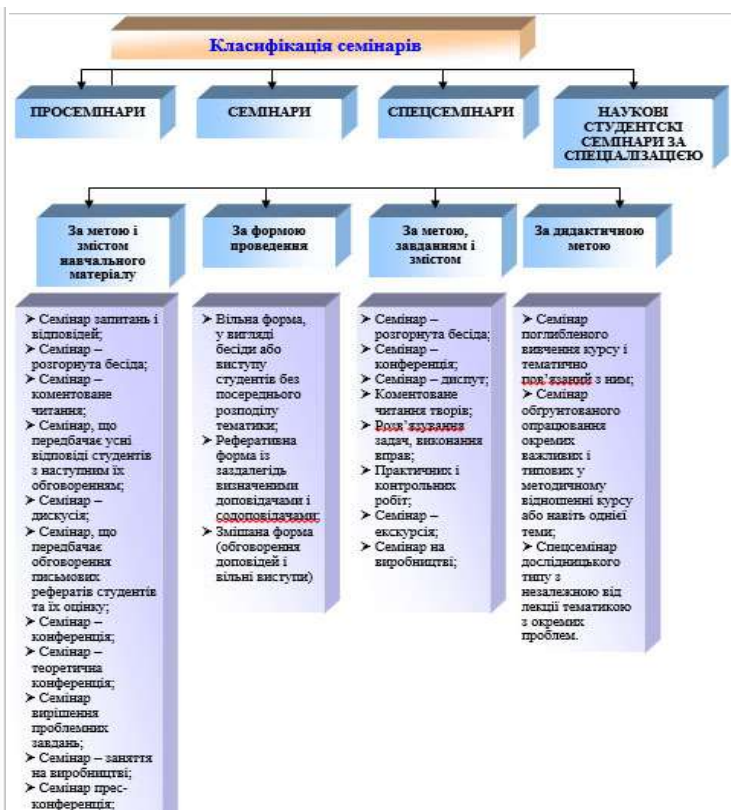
Класифікація семінарів

ПРОСЕМІНАРИ

СЕМІНАРИ

СПЕЦСЕМІНАРИ

НАУКОВІ СТУДЕНТСКІ СЕМІНАРИ ЗА СПЕЦІАЛІЗАЦІЄЮ

За метою і змістом навчального матеріалу

За формою проведення

За метою, завданням і змістом

За дидактичною метою

➤ Семінар запитань і відповідей;
➤ Семінар – розгорнута бесіда;
➤ Семінар – коментоване читання;
➤ Семінар, що передбачає усні відповіді студентів з наступним їх обговоренням;
➤ Семінар – дискусія;
➤ Семінар, що передбачає обговорення письмових рефератів студентів та їх оцінку;
➤ Семінар – конференція;
➤ Семінар – теоретична конференція;
➤ Семінар вирішення проблемних завдань;
➤ Семінар – заняття на виробництві;
➤ Семінар прес-конференція;

➤ Вільна форма, у вигляді бесіди або виступу студентів без посереднього розподілу тематики;
➤ Реферативна форма із заздалегідь визначеними доповідачами і содоповідачами;
➤ Змішана форма (обговорення доповідей і вільні виступи)

➤ Семінар – розгорнута бесіда;
➤ Семінар – конференція;
➤ Семінар – диспут;
➤ Коментоване читання творів;
➤ Розв'язування задач, виконання вправ;
➤ Практичних і контрольних робіт;
➤ Семінар – екскурсія;
➤ Семінар на виробництві;

➤ Семінар поглибленого вивчення курсу і тематично пов'язаний з ним;
➤ Семінар обгрунтованого опрацювання окремих важливих і типових у методичному відношенні курсу або навіть однієї теми;
➤ Спецсемінар дослідницького типу з незалежною від лекції тематикою з окремих проблем.